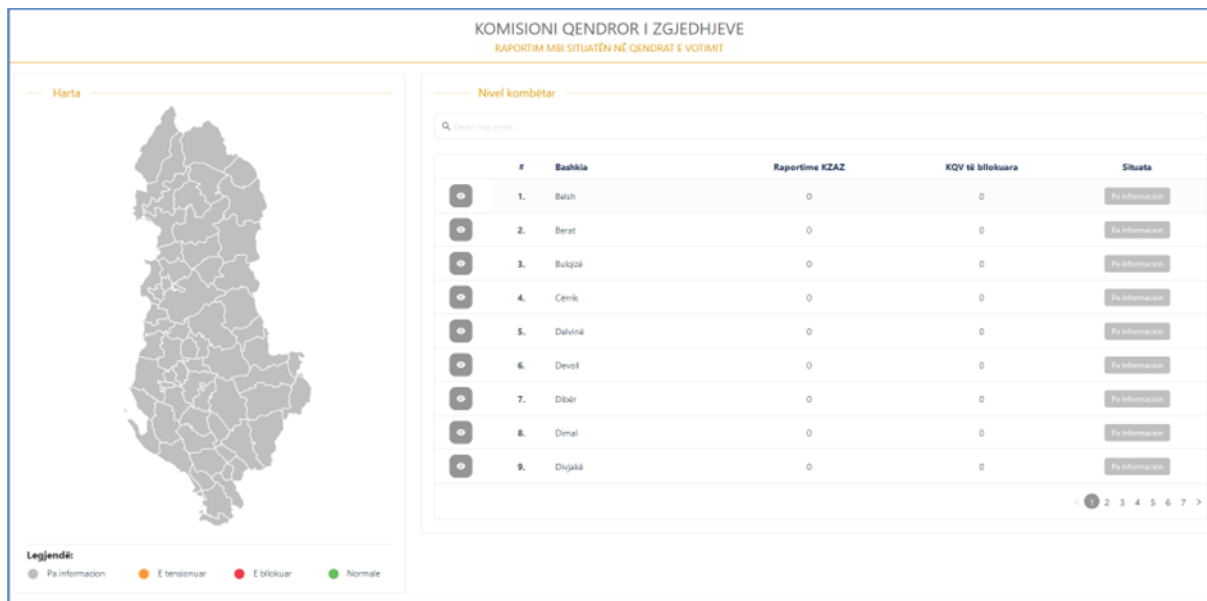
KOMISIONI QENDROR I ZGJEDHJEVE
RAPORTIM MBI SITUATËN NË QENDRAT E VOTIMIT

Harta

Legjendë:
Pa informacion
E tensionuar
E bllokuar
Normale

Nivel kombëtar

Kërko me emër...

| | # | Bashkia | Raportime KZAZ | KQV të bllokuara | Situata |
|---|---|---|---|---|---|
| | 1. | Belsh | 0 | 0 | Pa informacion |
| | 2. | Berat | 0 | 0 | Pa informacion |
| | 3. | Bulqizë | 0 | 0 | Pa informacion |
| | 4. | Cërrik | 0 | 0 | Pa informacion |
| | 5. | Delvinë | 0 | 0 | Pa informacion |
| | 6. | Devoll | 0 | 0 | Pa informacion |
| | 7. | Dibër | 0 | 0 | Pa informacion |
| | 8. | Dimal | 0 | 0 | Pa informacion |
| | 9. | Divjakë | 0 | 0 | Pa informacion |

< 1 2 3 4 5 6 7 >